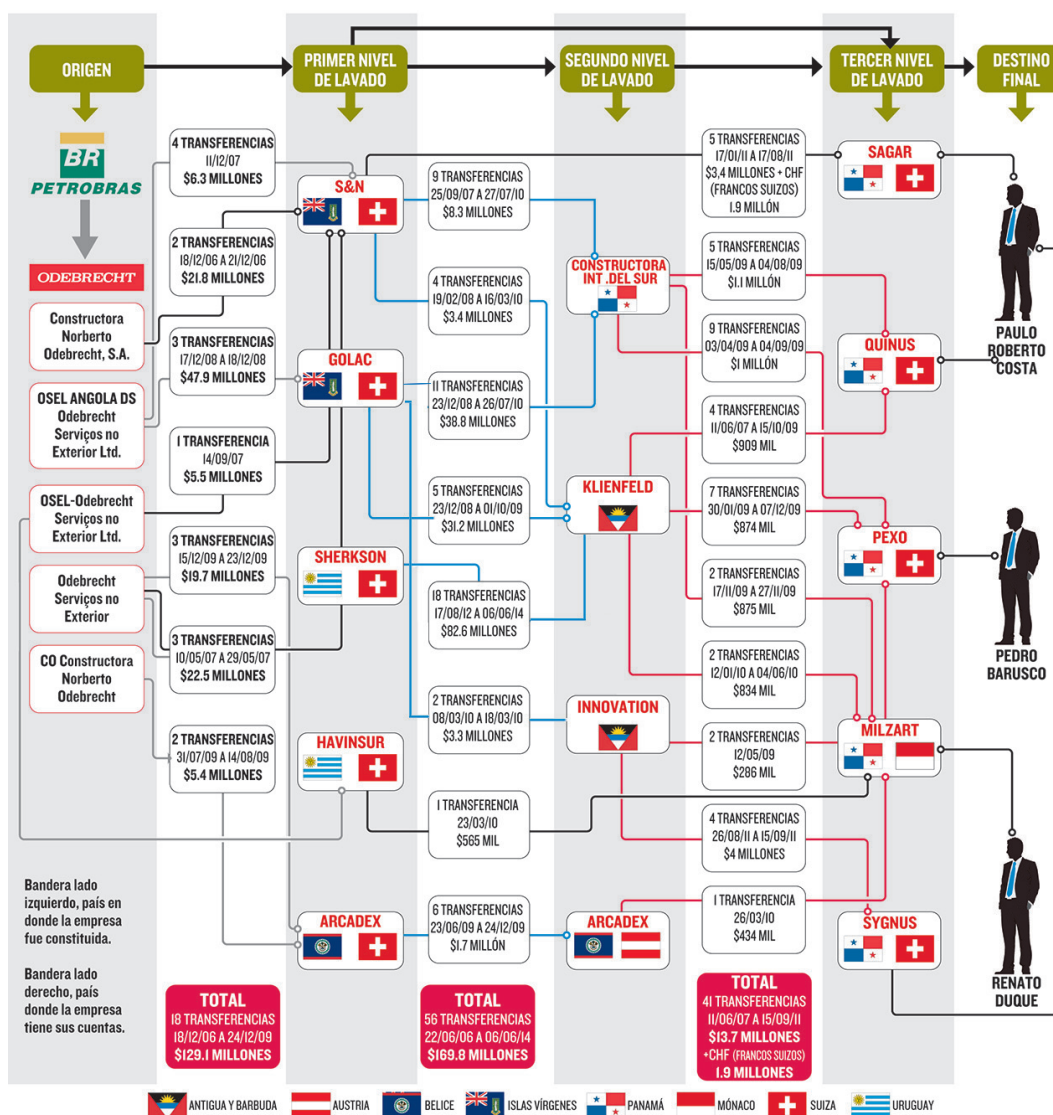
ORIGEN

PRIMER NIVEL DE LAVADO

SEGUNDO NIVEL DE LAVADO

TERCER NIVEL DE LAVADO

DESTINO FINAL

BR PETROBRAS

ODEBRECHT

Constructora Norberto Odebrecht, S.A.

OSEL ANGOLA DS Odebrecht Serviços no Exterior Ltd.

OSEL-Odebrecht Serviços no Exterior Ltd.

Odebrecht Serviços no Exterior

CO Constructora Norberto Odebrecht

4 TRANSFERENCIAS 11/12/07 $6.3 MILLONES

2 TRANSFERENCIAS 18/12/06 A 21/12/06 $21.8 MILLONES

3 TRANSFERENCIAS 17/12/08 A 18/12/08 $47.9 MILLONES

1 TRANSFERENCIA 14/09/07 $5.5 MILLONES

3 TRANSFERENCIAS 15/12/09 A 23/12/09 $19.7 MILLONES

3 TRANSFERENCIAS 10/05/07 A 29/05/07 $22.5 MILLONES

2 TRANSFERENCIAS 31/07/09 A 14/08/09 $5.4 MILLONES

S&N

GOLAC

SHERKSON

HAVINSUR

ARCADEX

9 TRANSFERENCIAS 25/09/07 A 27/07/10 $8.3 MILLONES

4 TRANSFERENCIAS 19/02/08 A 16/03/10 $3.4 MILLONES

11 TRANSFERENCIAS 23/12/08 A 26/07/10 $38.8 MILLONES

5 TRANSFERENCIAS 23/12/08 A 01/10/09 $31.2 MILLONES

18 TRANSFERENCIAS 17/08/12 A 06/06/14 $82.6 MILLONES

2 TRANSFERENCIAS 08/03/10 A 18/03/10 $3.3 MILLONES

1 TRANSFERENCIA 23/03/10 $565 MIL

6 TRANSFERENCIAS 23/06/09 A 24/12/09 $1.7 MILLÓN

CONSTRUCTORA INT. DEL SUR

KLIENFELD

INNOVATION

ARCADEX

5 TRANSFERENCIAS 17/01/11 A 17/08/11 $3,4 MILLONES + CHF (FRANCOS SUIZOS) 1.9 MILLÓN

5 TRANSFERENCIAS 15/05/09 A 04/08/09 $1.1 MILLÓN

9 TRANSFERENCIAS 03/04/09 A 04/09/09 $1 MILLÓN

4 TRANSFERENCIAS 11/06/07 A 15/10/09 $909 MIL

7 TRANSFERENCIAS 30/01/09 A 07/12/09 $874 MIL

2 TRANSFERENCIAS 17/11/09 A 27/11/09 $875 MIL

2 TRANSFERENCIAS 12/01/10 A 04/06/10 $834 MIL

2 TRANSFERENCIAS 12/05/09 $286 MIL

4 TRANSFERENCIAS 26/08/11 A 15/09/11 $4 MILLONES

1 TRANSFERENCIA 26/03/10 $434 MIL

SAGAR

QUINUS

PEXO

MILZART

SYGNUS

PAULO ROBERTO COSTA

PEDRO BARUSCO

RENATO DUQUE

Bandera lado izquierdo, país en donde la empresa fue constituida.

Bandera lado derecho, país donde la empresa tiene sus cuentas.

TOTAL 18 TRANSFERENCIAS 18/12/06 A 24/12/09 $129.1 MILLONES

TOTAL 56 TRANSFERENCIAS 22/06/06 A 06/06/14 $169.8 MILLONES

TOTAL 41 TRANSFERENCIAS 11/06/07 A 15/09/11 $13.7 MILLONES +CHF (FRANCOS SUIZOS) 1.9 MILLONES

ANTIGUA Y BARBUDA AUSTRIA BELICE ISLAS VÍRGENES PANAMÁ MÓNACO SUIZA URUGUAY